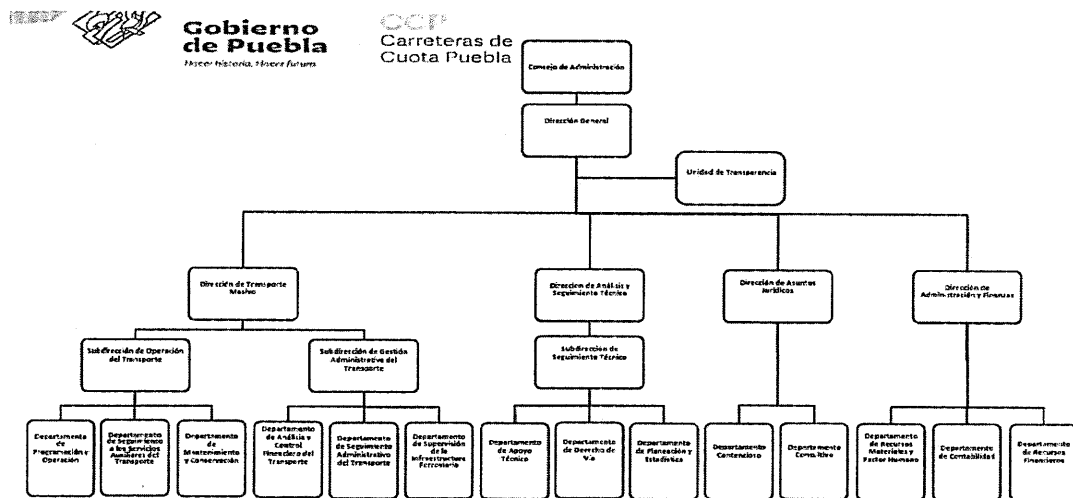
Gobierno de Puebla

Hacer historia. Hacer futuro.

CCP

Carreteras de Cuota Puebla

Consejo de Administración

Dirección General

Unidad de Transparencia

Dirección de Transporte Masivo

Subdirección de Operación del Transporte

Departamento de Programación y Operación

Departamento de Seguimiento a los Servicios Auxiliares del Transporte

Departamento de Mantenimiento y Conservación

Subdirección de Gestión Administrativa del Transporte

Departamento de Análisis y Control Financiero del Transporte

Departamento de Seguimiento Administrativo del Transporte

Departamento de Supervisión de la Infraestructura Ferroviaria

Dirección de Análisis y Seguimiento Técnico

Subdirección de Seguimiento Técnico

Departamento de Apoyo Técnico

Departamento de Derecho de Vía

Departamento de Planeación y Estadística

Dirección de Asuntos Jurídicos

Departamento Contencioso

Departamento Consultivo

Dirección de Administración y Finanzas

Departamento de Recursos Materiales y Factor Humano

Departamento de Contabilidad

Departamento de Recursos Financieros